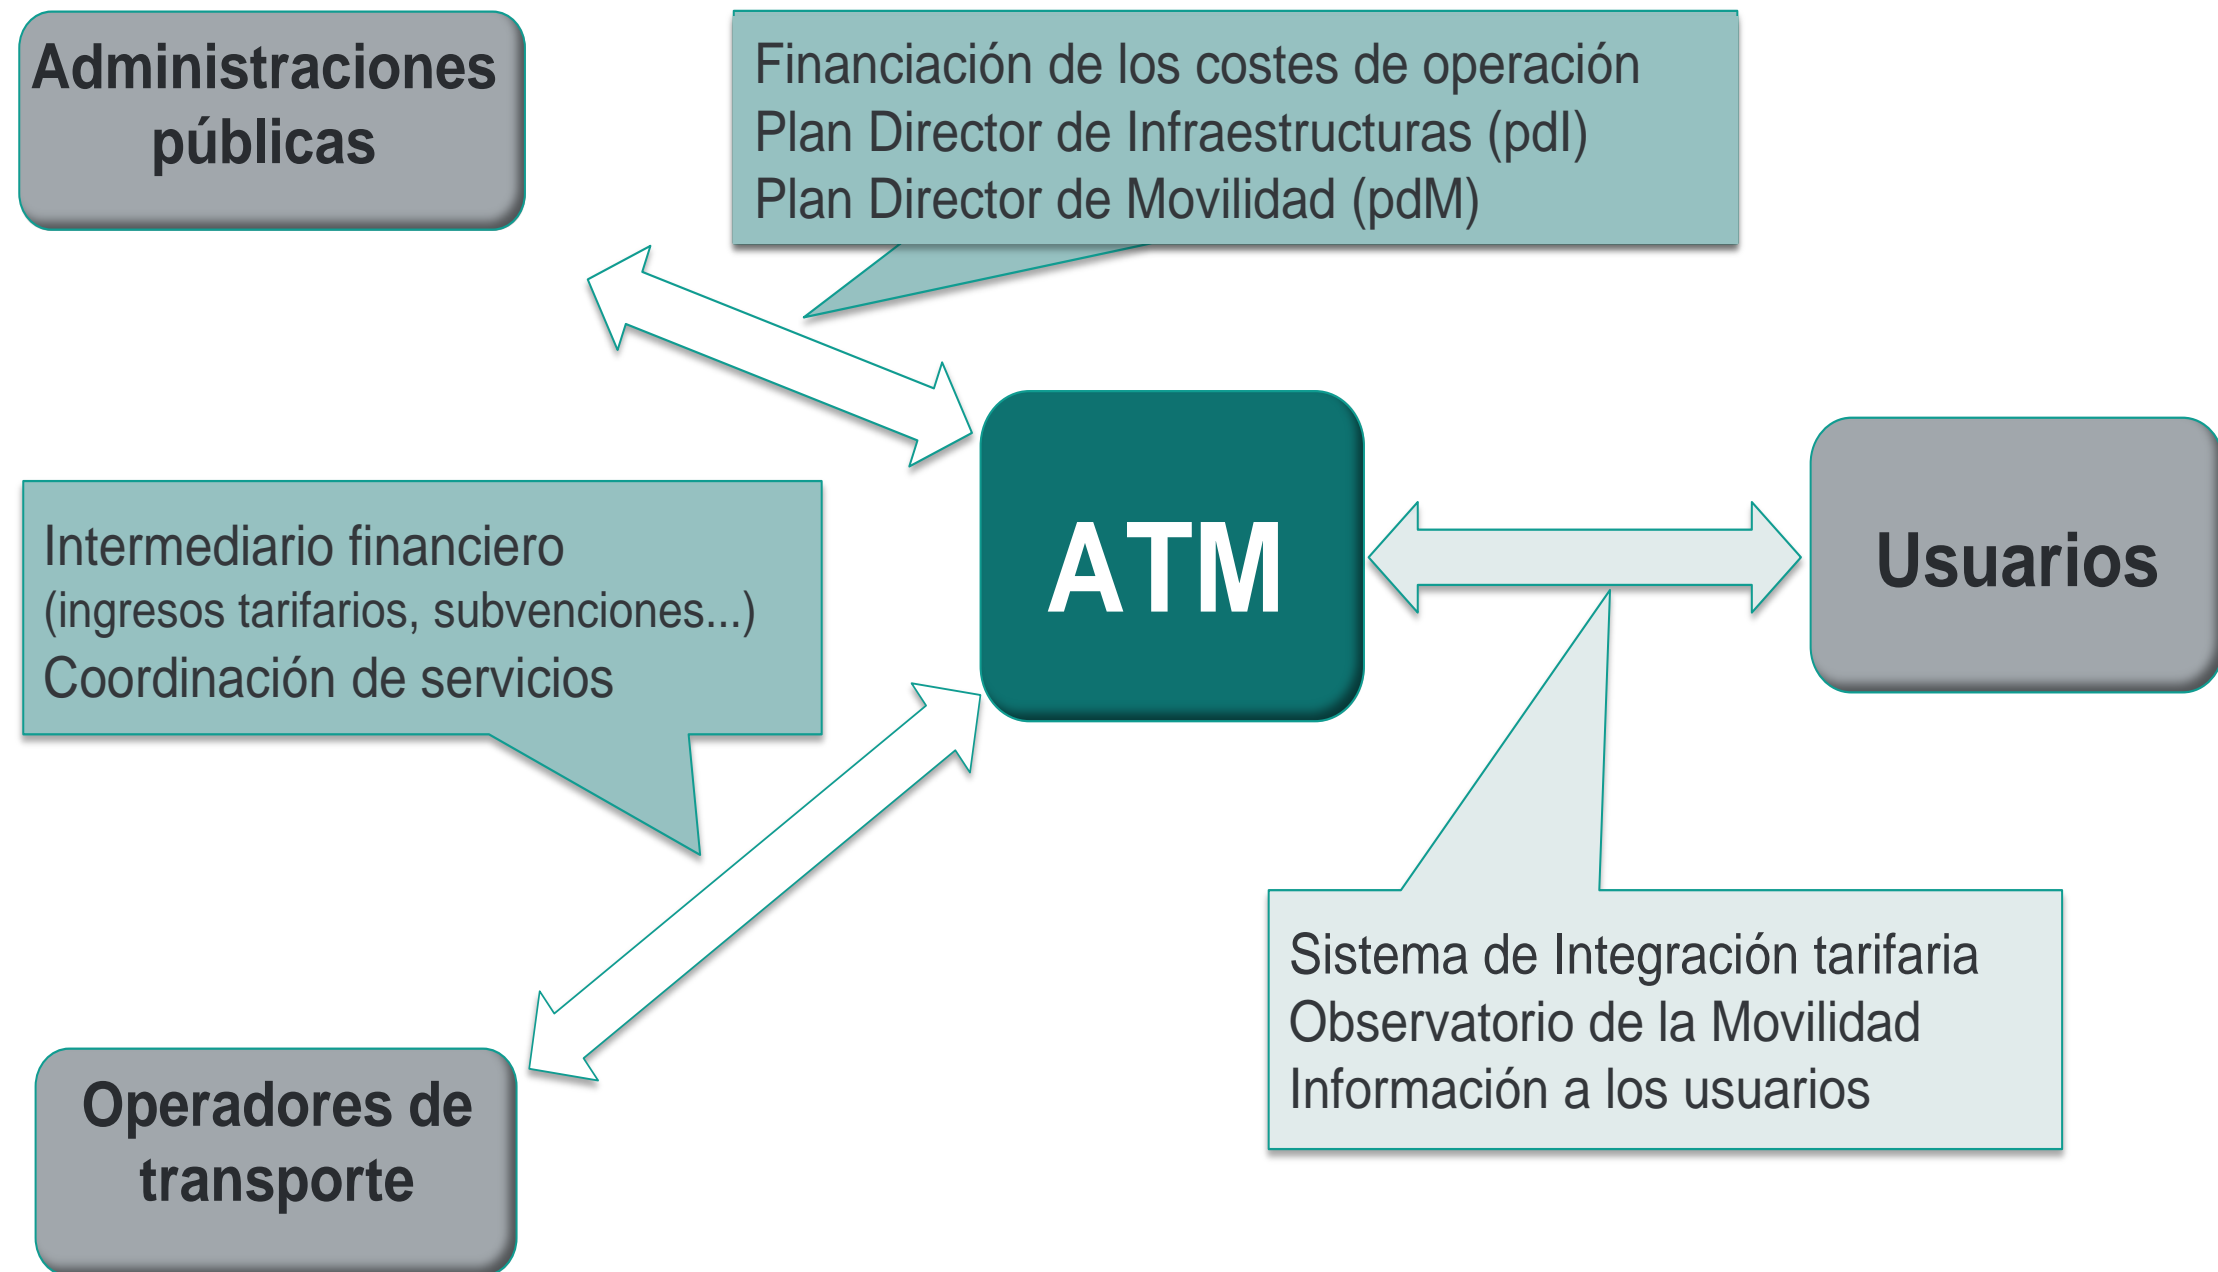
Administraciones públicas

Financiación de los costes de operación
Plan Director de Infraestructuras (pdI)
Plan Director de Movilidad (pdM)

Intermediario financiero
(ingresos tarifarios, subvenciones...)
Coordinación de servicios

ATM

Usuarios

Sistema de Integración tarifaria
Observatorio de la Movilidad
Información a los usuarios

Operadores de transporte